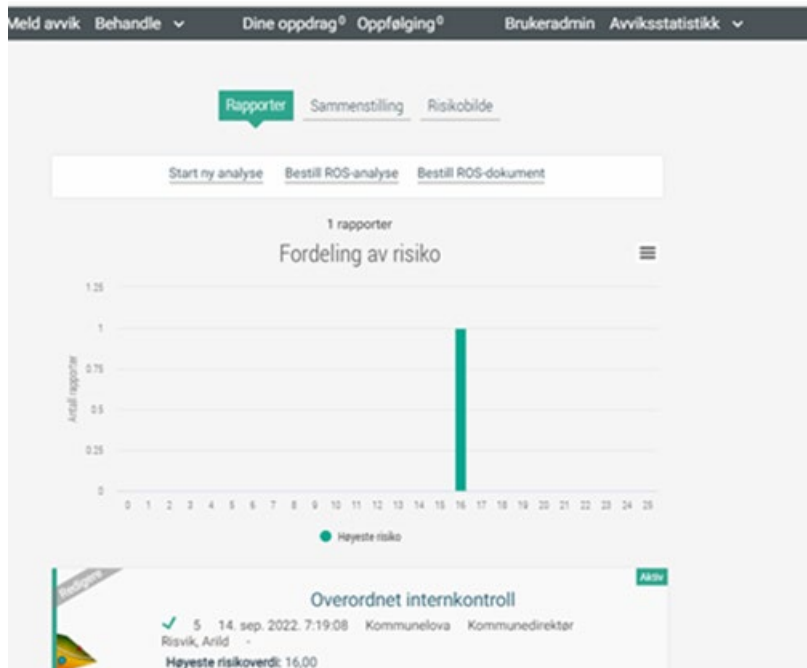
Meld avvik Behandle ⌄ Dine oppdrag⁰ Oppfølging⁰ Brukeradmin Avviksstatistikk ⌄

Rapporter Sammenstilling Risikobilde

Start ny analyse Bestill ROS-analyse Bestill ROS-dokument

1 rapporter

Fordeling av risiko

1.25
1
0.75
0.5
0.25
0

Antall rapporter

0 1 2 3 4 5 6 7 8 9 10 11 12 13 14 15 16 17 18 19 20 21 22 23 24 25

Høyeste risiko

Rediger

Aktiv

Overordnet internkontroll

✓ 5 14. sep. 2022. 7:19:08 Kommunelova Kommunedirektør
Risvik, Arild -

Høyeste risikoverdi: 16,00